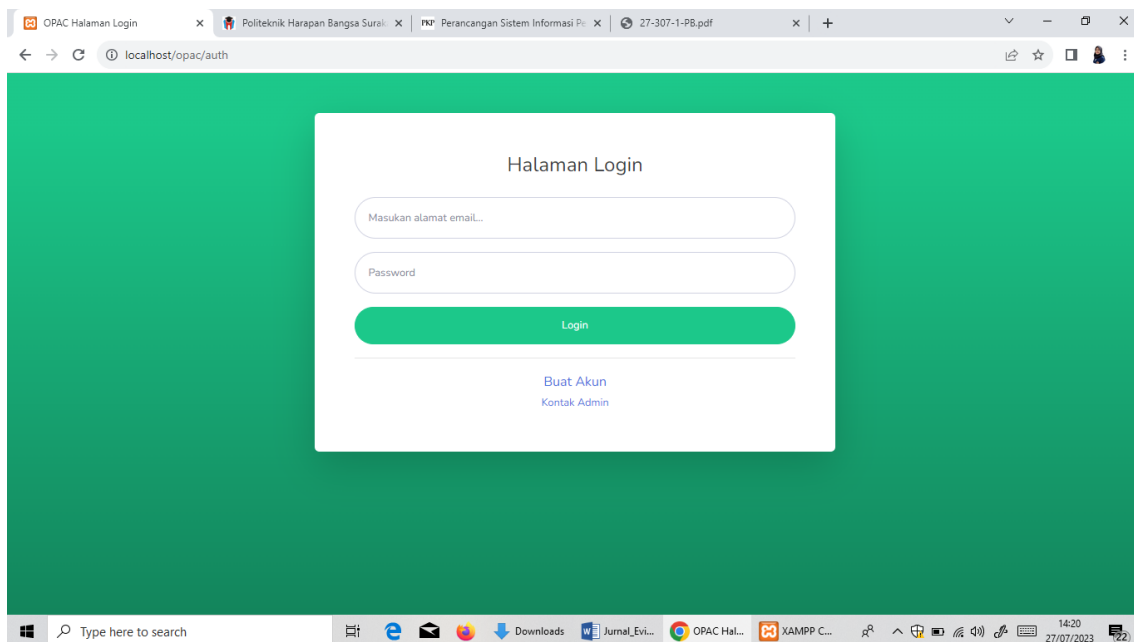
OPAC Halaman Login ×
Politeknik Harapan Bangsa Surak ×
PKP Perancangan Sistem Informasi Pe ×
27-307-1-PB.pdf ×
+

localhost/opac/auth

Halaman Login

Masukan alamat email...

Password

Login

Buat Akun
Kontak Admin

Type here to search
Downloads
Jurnal_Evi...
OPAC Hal...
XAMPP C...
14:20
27/07/2023
22